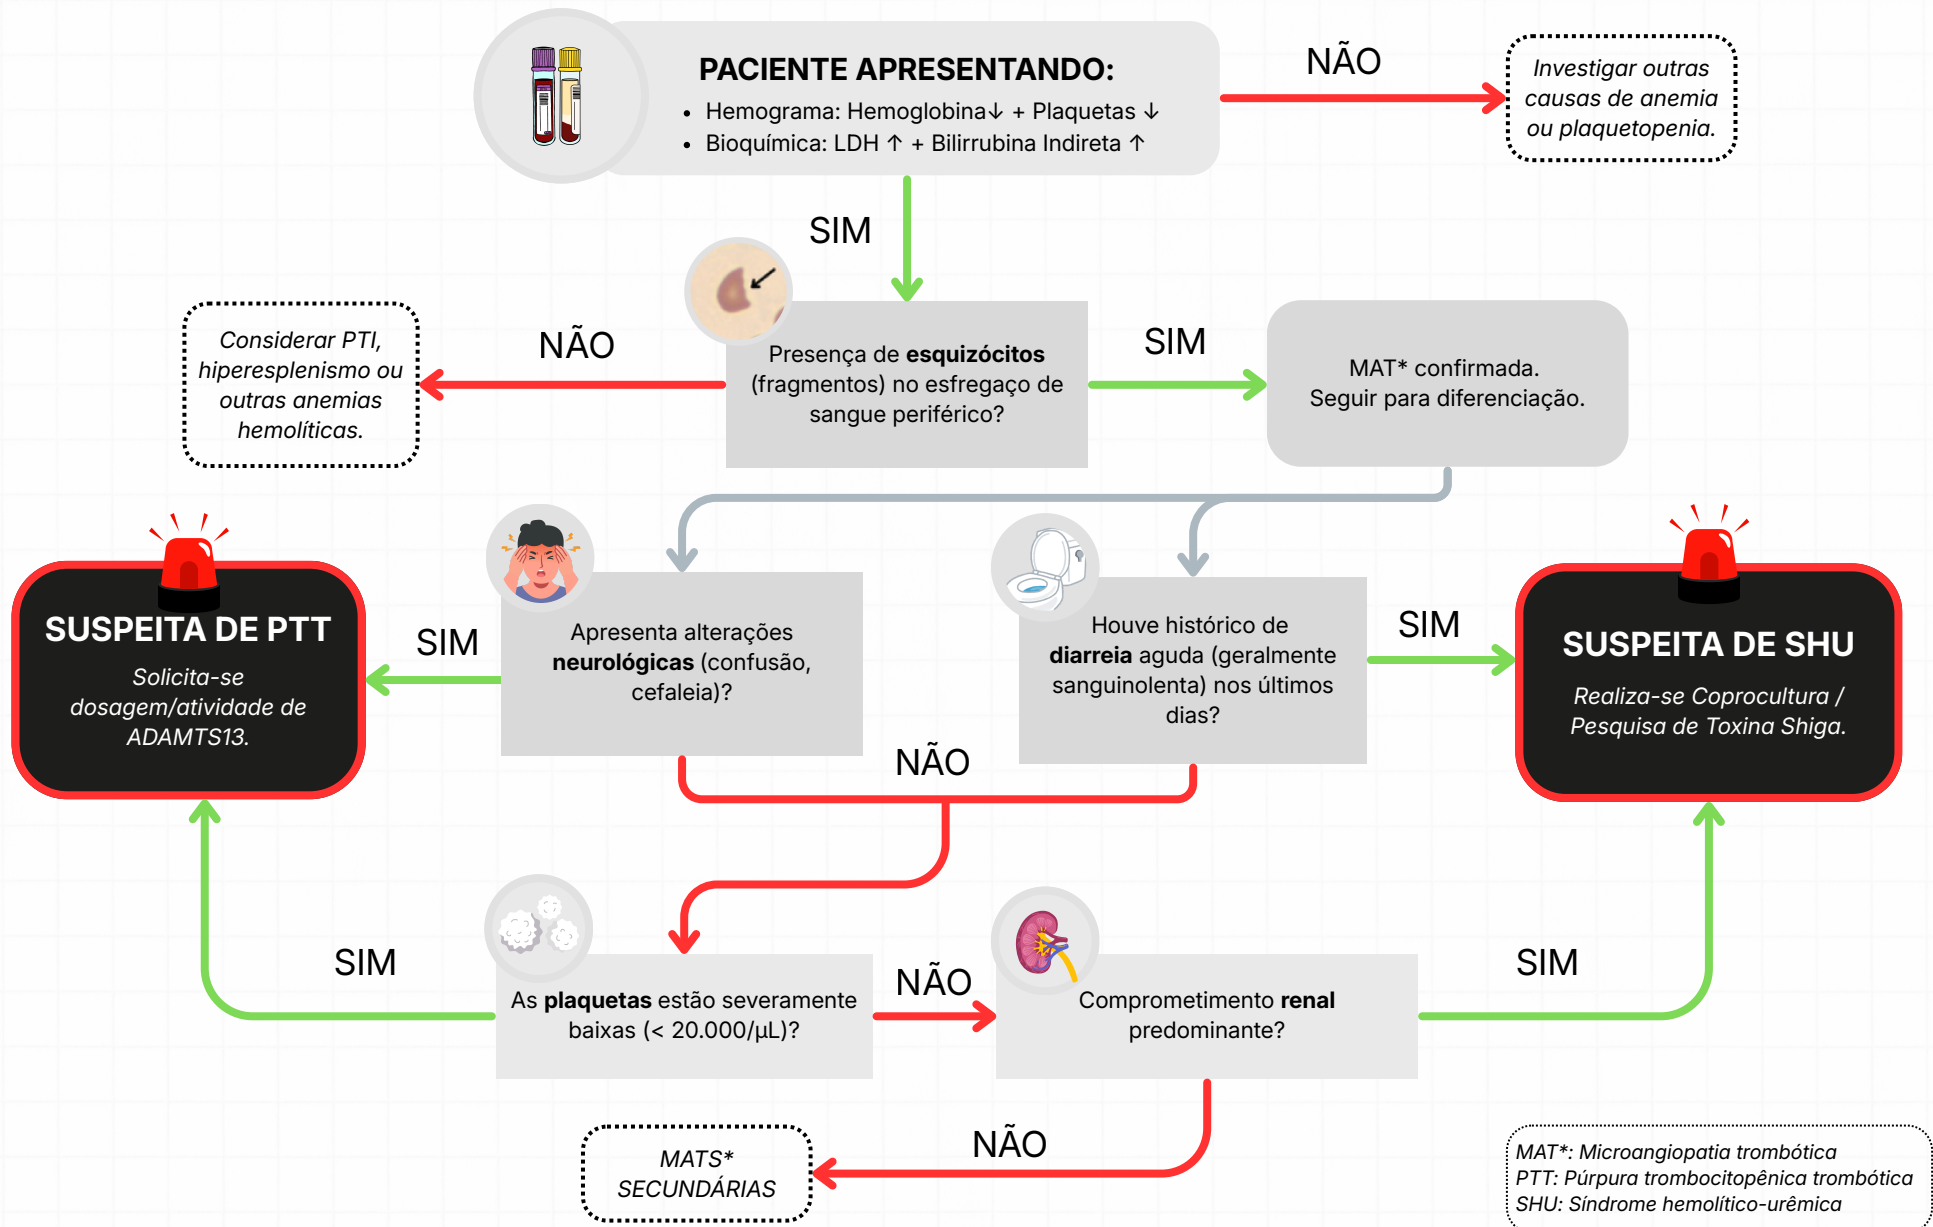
PACIENTE APRESENTANDO:

- Hemograma: Hemoglobina↓ + Plaquetas ↓
- Bioquímica: LDH ↑ + Bilirrubina Indireta ↑

NÃO

Investigar outras causas de anemia ou plaquetopenia.

SIM

Presença de esquizócitos (fragmentos) no esfregaço de sangue periférico?

NÃO

Considerar PTI, hiperesplenismo ou outras anemias hemolíticas.

SIM

MAT* confirmada. Seguir para diferenciação.

SUSPEITA DE PTT

Solicita-se dosagem/atividade de ADAMTS13.

SIM

Apresenta alterações neurológicas (confusão, cefaleia)?

Houve histórico de diarreia aguda (geralmente sanguinolenta) nos últimos dias?

SIM

SUSPEITA DE SHU

Realiza-se Coprocultura / Pesquisa de Toxina Shiga.

NÃO

SIM

As plaquetas estão severamente baixas (< 20.000/µL)?

NÃO

Comprometimento renal predominante?

SIM

NÃO

MATS* SECUNDÁRIAS

MAT*: Microangiopatia trombótica
PTT: Púrpura trombocitopênica trombótica
SHU: Síndrome hemolítico-urêmica